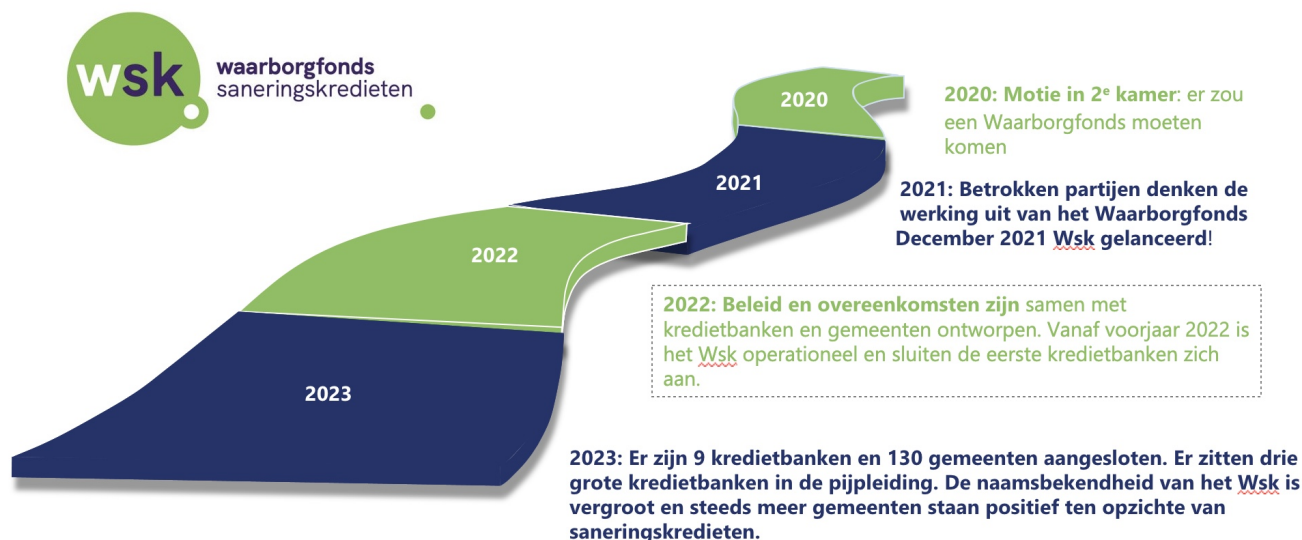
wsk waarborgfonds saneringskredieten

2020

2021

2022

2023

2020: Motie in 2$^{e}$ kamer: er zou een Waarborgfonds moeten komen

2021: Betrokken partijen denken de werking uit van het Waarborgfonds December 2021 Wsk gelanceerd!

2022: Beleid en overeenkomsten zijn samen met kredietbanken en gemeenten ontworpen. Vanaf voorjaar 2022 is het Wsk operationeel en sluiten de eerste kredietbanken zich aan.

2023: Er zijn 9 kredietbanken en 130 gemeenten aangesloten. Er zitten drie grote kredietbanken in de pijpleiding. De naamsbekendheid van het Wsk is vergroot en steeds meer gemeenten staan positief ten opzichte van saneringskredieten.